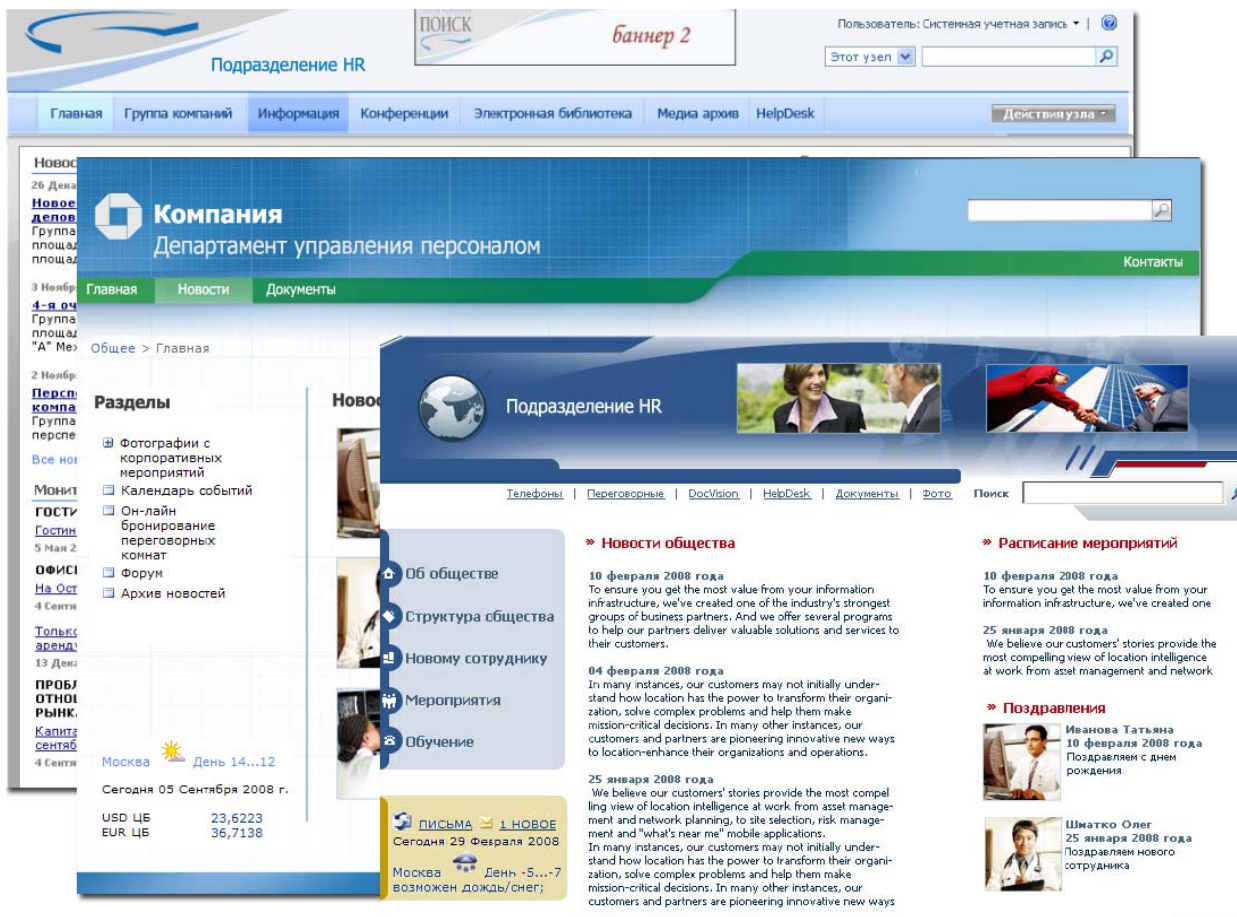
ПОИСК
баннер 2
Подразделение HR
Пользователь: Системная учетная запись ▾ | ?
Этот узел
Главная | Группа компаний | Информация | Конференции | Электронная библиотека | Медиа архив | HelpDesk
Действия узла ▾

Новос
26 Дека
Новое
делов
Группа
площад
площад
3 Ноябр
4-я оч
Группа
площад
"А" Ме
2 Ноябр
Персо
компа
Группа
персо
Все но
Монит
ГОСТИ
Гостин
5 Мая 2
ОФИС
На Ост
4 Сентя
Тольк
аренд
13 Дек
ПРОБЛ
ОТНОШ
РЫНКА
Капита
сентяб
4 Сентя

Компания
Департамент управления персоналом
Контакты
Главная | Новости | Документы
Общее > Главная
Разделы
Фотографии с корпоративных мероприятий
Календарь событий
Он-лайн бронирование переговорных комнат
Форум
Архив новостей
Новос
Москва День 14...12
Сегодня 05 Сентября 2008 г.
USD ЦБ 23,6223
EUR ЦБ 36,7138

Подразделение HR
Телефоны | Переговорные | DocVision | HelpDesk | Документы | Фото
Поиск
Об обществе
Структура общества
Новому сотруднику
Мероприятия
Обучение
ПИСЬМА 1 НОВОЕ
Сегодня 29 Февраля 2008
Москва День -5...-7
возможен дождь/снег;

» Новости общества
10 февраля 2008 года
To ensure you get the most value from your information infrastructure, we've created one of the industry's strongest groups of business partners. And we offer several programs to help our partners deliver valuable solutions and services to their customers.
04 февраля 2008 года
In many instances, our customers may not initially understand how location has the power to transform their organization, solve complex problems and help them make mission-critical decisions. In many other instances, our customers and partners are pioneering innovative new ways to location-enhance their organizations and operations.
25 января 2008 года
We believe our customers' stories provide the most compelling view of location intelligence at work from asset management and network planning, to site selection, risk management and "what's near me" mobile applications.
In many instances, our customers may not initially understand how location has the power to transform their organization, solve complex problems and help them make mission-critical decisions. In many other instances, our customers and partners are pioneering innovative new ways

» Расписание мероприятий
10 февраля 2008 года
To ensure you get the most value from your information infrastructure, we've created one
25 января 2008 года
We believe our customers' stories provide the most compelling view of location intelligence at work from asset management and network
» Поздравления
Иванова Татьяна
10 февраля 2008 года
Поздравляем с днем рождения
Шматко Олег
25 января 2008 года
Поздравляем нового сотрудника